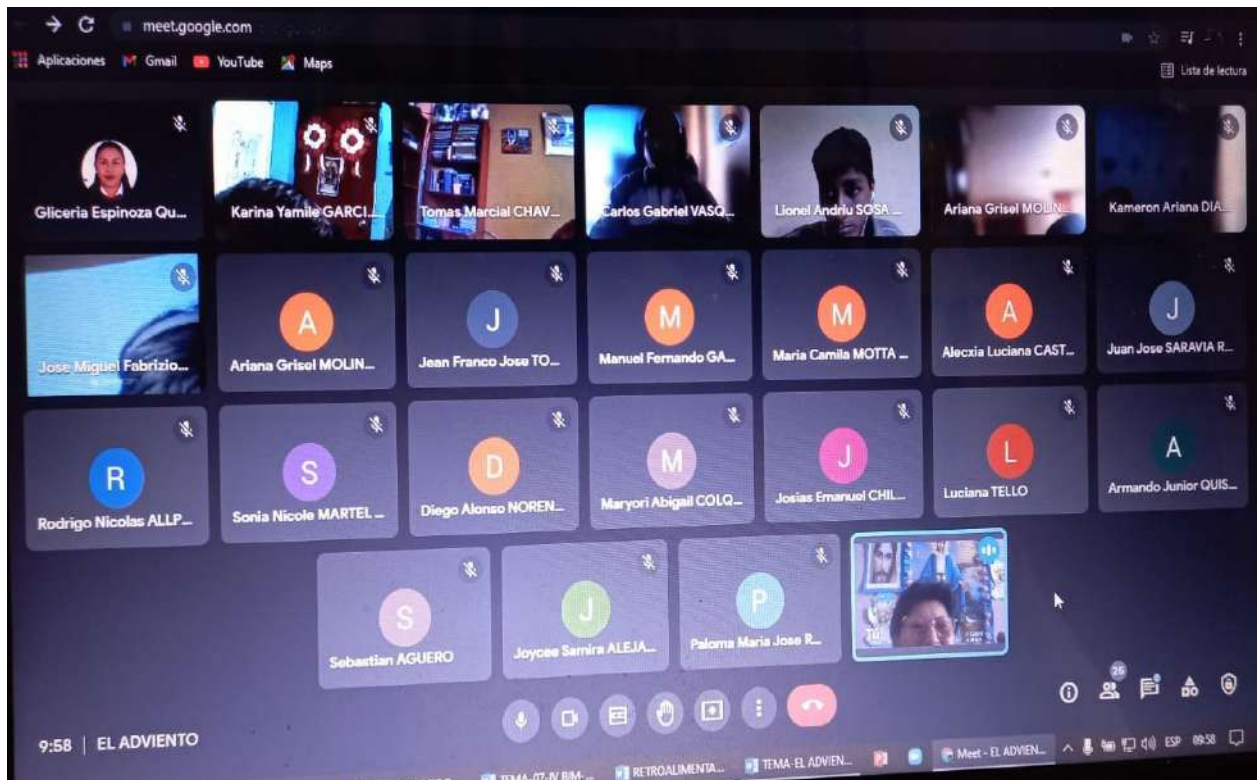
meet.google.com

Aplicaciones Gmail YouTube Maps

Lista de lectura

Gliceria Espinoza Qu...
Karina Yamile GARCI...
Tomas Marcial CHAV...
Carlos Gabriel VASQ...
Lionel Andriu SOSA ...
Ariana Grisel MOLIN...
Kameron Ariana DIA...

Jose Miguel Fabrizio...
A
Ariana Grisel MOLIN...
J
Jean Franco Jose TO...
M
Manuel Fernando GA...
M
Maria Camila MOTTA ...
A
Alecxia Luciana CAST...
J
Juan Jose SARAVIA R...

R
Rodrigo Nicolas ALLP...
S
Sonia Nicole MARTEL ...
D
Diego Alonso NOREN...
M
Maryori Abigail COLQ...
J
Josias Emanuel CHIL...
L
Luciana TELLO
A
Armando Junior QUIS...

S
Sebastian AGUERO
J
Joycee Samira ALEJA...
P
Paloma Maria Jose R...
Tú

25

9:58 | EL ADVIENTO

TEMA-07-IV BIM-...
RETROALIMENTA...
TEMA-EL ADVIEN...
Meet - EL ADVIEN...
ESP 09:58